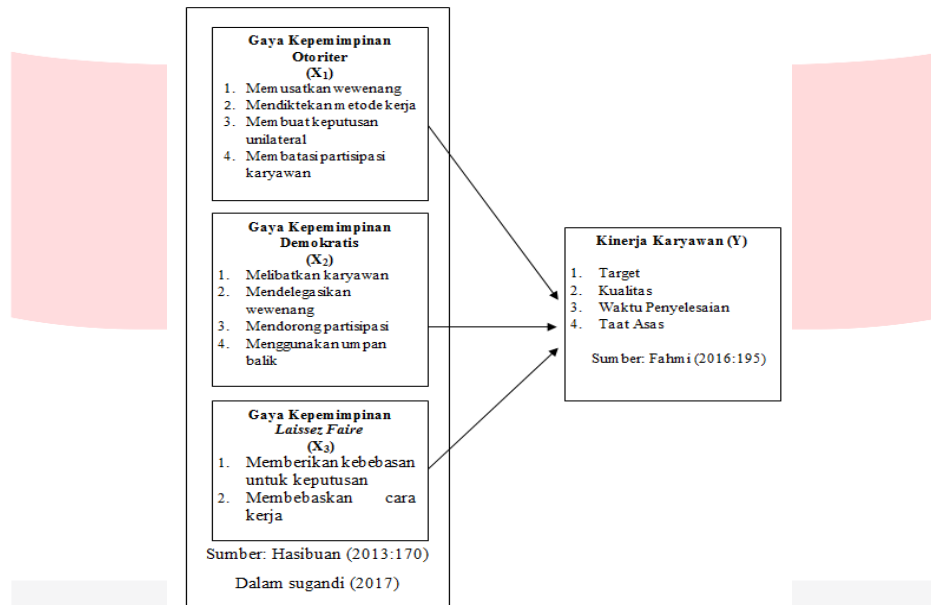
Gaya Kepemimpinan Otoriter
($X_1$)
1. Memusatkan wewenang
2. Mendiktekan metode kerja
3. Membuat keputusan unilateral
4. Membatasi partisipasi karyawan

Gaya Kepemimpinan Demokratis
($X_2$)
1. Melibatkan karyawan
2. Mendelegasikan wewenang
3. Mendorong partisipasi
4. Menggunakan umpan balik

Gaya Kepemimpinan Laissez Faire
($X_3$)
1. Memberikan kebebasan untuk keputusan
2. Membebaskan cara kerja

Sumber: Hasibuan (2013:170)

Dalam sugandi (2017)

Kinerja Karyawan (Y)

1. Target
2. Kualitas
3. Waktu Penyelesaian
4. Taat Asas

Sumber: Fahmi (2016:195)